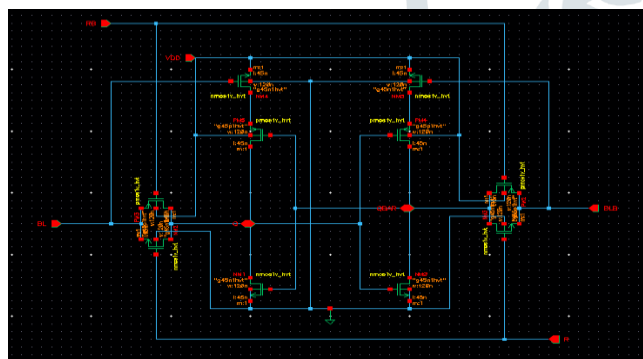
RB
VDD
m1
l:45n
"g45n1hvt"
w:120n
nmos1v_hvt
m1
l:45n
"g45n1hvt"
w:120n
nmos1v_hvt
PM0
"g45p1hvt"
w:120n
l:45n
m1
pmos1v_hvt
PM1
"g45p1hvt"
w:120n
l:45n
m1
pmos1v_hvt
BL
Q
QBAR
BLB
NM1
"g45n1hvt"
w:120n
l:45n
m1
nmos1v_hvt
NM0
"g45n1hvt"
w:120n
l:45n
m1
nmos1v_hvt
nmos1v_hvt
pmos1v_hvt
pmos1v_hvt
nmos1v_hvt
W